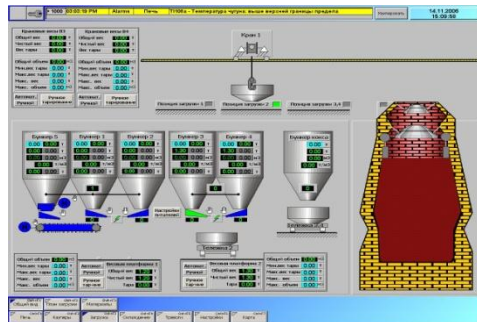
1060 03:03:10 PM | Alarms | Печь | ТТ106с - Температура чугун. выше верхней границы предела | Квитировать | 14.11.2006 15:09:50

Крановые весы В3
Общий вес 0.00
Чистый вес 0.00
Вес тары 0.00

Крановые весы В4
Общий вес 0.00
Чистый вес 0.00
Вес тары 0.00

Общий объем 0.00
Мин.доп. тары 0.00
Макс.доп. тары 0.00
Мин. вес 0.00
Макс. вес 0.00
Макс. объем 0.00

Общий объем 0.00
Мин.доп. тары 0.00
Макс.доп. тары 0.00
Мин. вес 0.00
Макс. вес 0.00
Макс. объем 0.00

Автомат. Ручное | Ручное тарирование

Автомат. Ручное | Ручное тарирование

Кран 1

Позиция загрузки 1
Позиция загрузки 2
Позиция загрузки 3,4

Бункер 0
Бункер 1
Бункер 2
Бункер 3
Бункер 4
Бункер кокса

0.00
0.00
0.00
0.00
0.00
0.00

Настройки дозатора

Тележка 2

Тележка 3, 4

Общий объем 0.00
Мин.доп. тары 0.00
Макс.доп. тары 0.00
Мин. вес 0.00
Макс. вес 0.00
Макс. объем 0.00

Автомат. Ручное | Ручное тарирование

Весовая платформа 1
Общий вес 0.00
Чистый вес 0.00
Тара 0.00

Автомат. Ручное | Ручное тарирование

Весовая платформа 2
Общий вес 0.00
Чистый вес 0.00
Тара 0.00

Общий объем 0.00
Мин.доп. тары 0.00
Макс.доп. тары 0.00
Мин. вес 0.00
Макс. вес 0.00
Макс. объем 0.00

Общий вид | План загрузки | Материалы
Печь | Контакты | Загрузка | Сигнализация | Тренды | Настройки | Карта